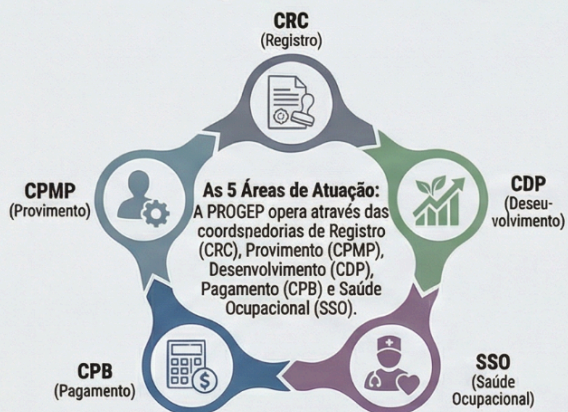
CRC
(Registro)

CPMP
(Provimento)

As 5 Áreas de Atuação:
A PROGEP opera através das coordsnedorias de Registro (CRC), Provimento (CPMP), Desenvolvimento (CDP), Pagamento (CPB) e Saúde Ocupacional (SSO).

CDP
(Deseuvolvimento)

CPB
(Pagamento)

SSO
(Saúde Ocupacional)